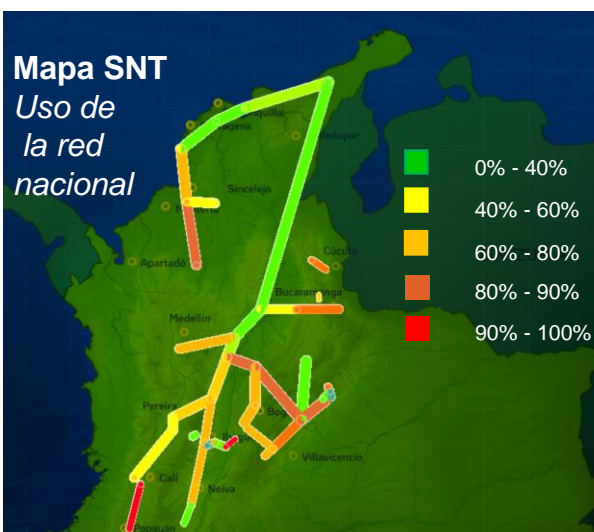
Mapa SNT
Uso de la red nacional

0% - 40%
40% - 60%
60% - 80%
80% - 90%
90% - 100%

Barranquilla
Cartagena
Valledupar
Sincelejo
Montería
Cúcuta
Apartadó
Bucaramanga
Medellín
Pereira
Bogotá
Ibagué
Villavicencio
Cali
Neiva
Popayán